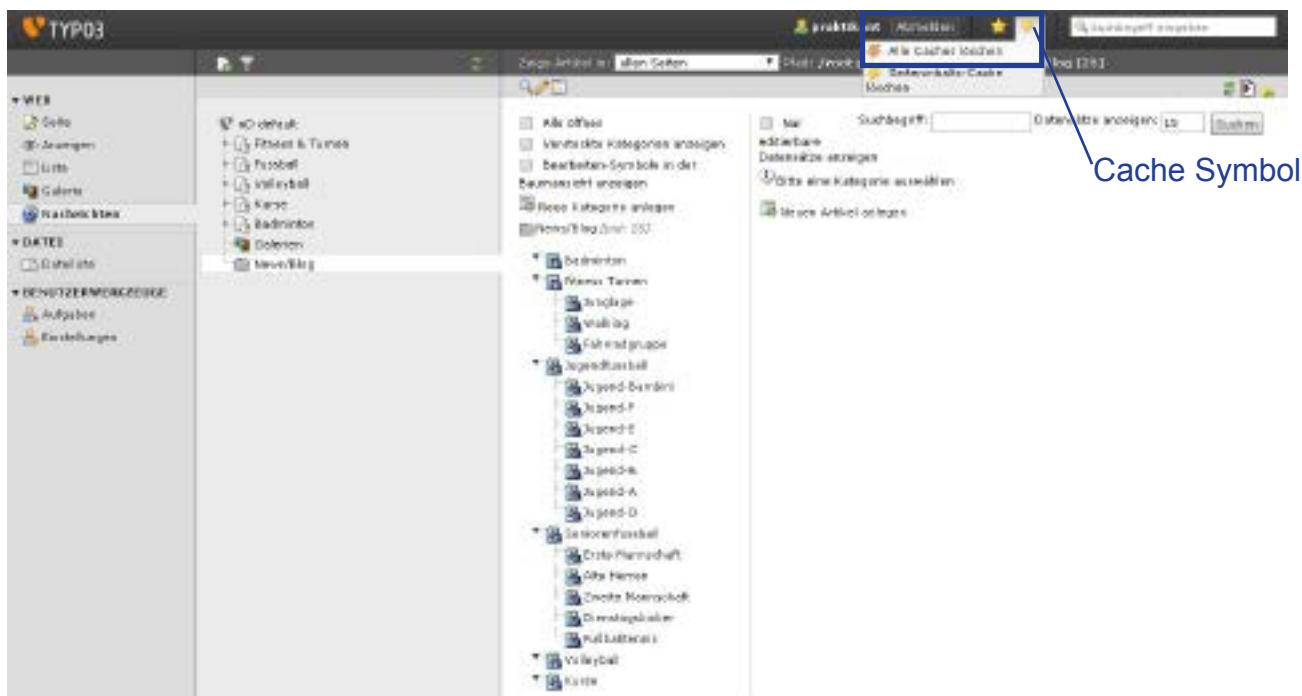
TYPO3

praktikant Abmelden

Suchbegriff eingeben

Alle Caches löschen

Seiteninhalts-Cache löschen

Zeige Artikel in: allen Seiten

Pfad: /web/

log [26]

WEB
Seite
Anzeigen
Liste
Galerie
Nachrichten

DATEI
Dateiliste

BENUTZERWERKZEUGE
Aufgaben
Einstellungen

eD default
Fitness & Turnen
Fussball
Volleyball
Kurse
Badminton
Galerien
News/Blog

Alle öffnen
Versteckte Kategorien anzeigen
Bearbeiten-Symbole in der Baumansicht anzeigen
Neue Kategorie anlegen
News/Blog [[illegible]]

Badminton
Fitness Turnen
Aerobic
Walking
Fahrrad gruppe
Jugendfussball
Jugend-Bambini
Jugend-F
Jugend-E
Jugend-C
Jugend-B
Jugend-A
Jugend-D
Seniorenfussball
Erste Mannschaft
Alte Herren
Zweite Mannschaft
Dienstagskicker
Fußballtennis
Volleyball
Kurse

Nur editierbare Datensätze anzeigen
Suchbegriff:
Datensätze anzeigen: 10
Suchen
Bitte eine Kategorie auswählen
Neuen Artikel anlegen

Cache Symbol